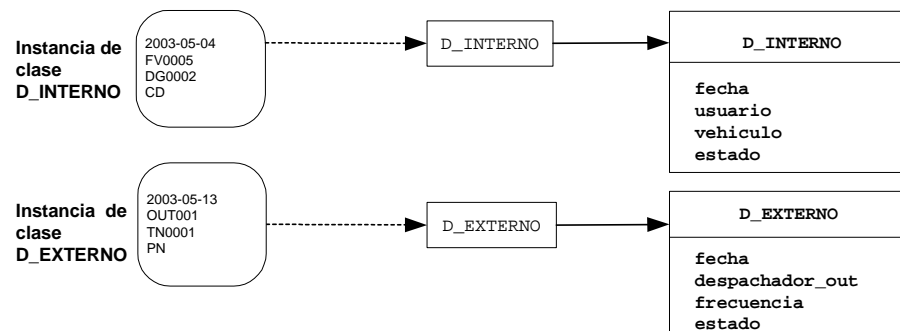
Instancia de clase D_INTERNO

2003-05-04
FV0005
DG0002
CD

D_INTERNO

D_INTERNO

fecha
usuario
vehiculo
estado

Instancia de clase D_EXTERNO

2003-05-13
OUT001
TN0001
PN

D_EXTERNO

D_EXTERNO

fecha
despachador_out
frecuencia
estado